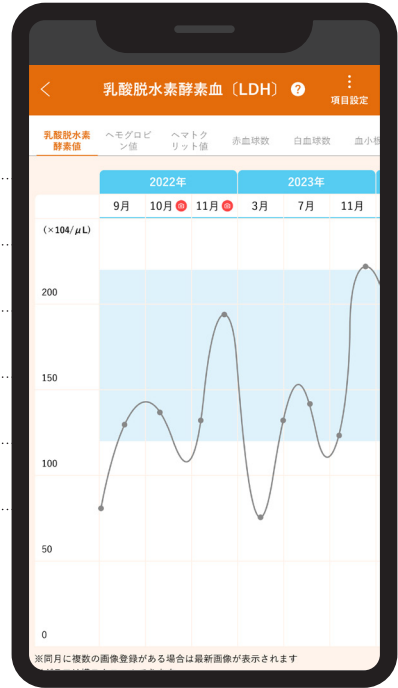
< 乳酸脱水素酵素血〔LDH〕 ? 項目設定

乳酸脱水素酵素値 ヘモグロビン値 ヘマトクリット値 赤血球数 白血球数 血小板

| 2022年 | | | 2023年 | | |
|---|---|---|---|---|---|
| 9月 | 10月 | 11月 | 3月 | 7月 | 11月 |

(×104/μL)
200
150
100
50
0

※同月に複数の画像登録がある場合は最新画像が表示されます